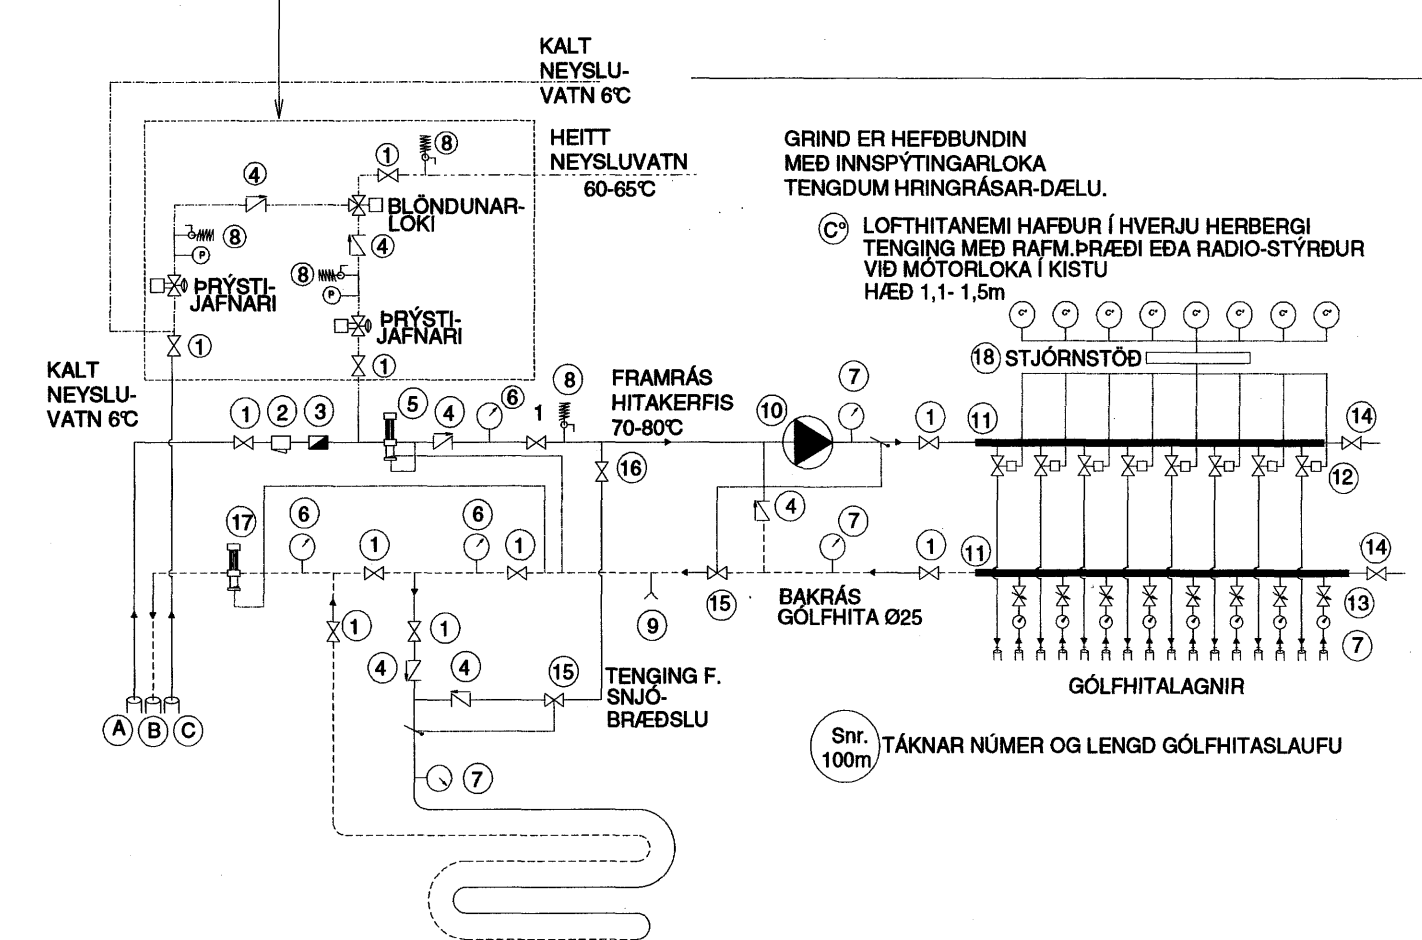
KALT NEYSLU-VATN 6°C

HEITT NEYSLUVATN 60-65°C

GRIND ER HEFÐBUNDIN MEÐ INNSPÝTINGARLOKA TENGDUM HRINGRÁSAR-DÆLU.

C° LOFTHITANEMI HAFÐUR Í HVERJU HERBERGI TENGING MEÐ RAFM.ÞRÆÐI EÐA RADIO-STÝRÐUR VIÐ MÓTORLOKA Í KISTU HÆÐ 1,1- 1,5m

1 8 4 BLÖNDUNAR-LOKI 8 P 4 8 P ÞRÝSTI-JAFNARI ÞRÝSTI-JAFNARI 1 1

KALT NEYSLU-VATN 6°C

1 2 3 5 4 6 1 8

FRAMRÁS HITAKERFIS 70-80°C

10 7 1 11 14

C° C° C° C° C° C° C° C°

18 STJÓRNSTÖÐ

16 12

17 6 1 6 1 4 7 1 11 14

15 9 BAKRÁS GÓLFHITA Ø25 13 7

1 1 4 4 15

TENGING F. SNJÓ-BRÆÐSLU

GÓLFHITALAGNIR

7

A B C

Snr. 100m TÁKNAR NÚMER OG LENGD GÓLFHITASLAUFU